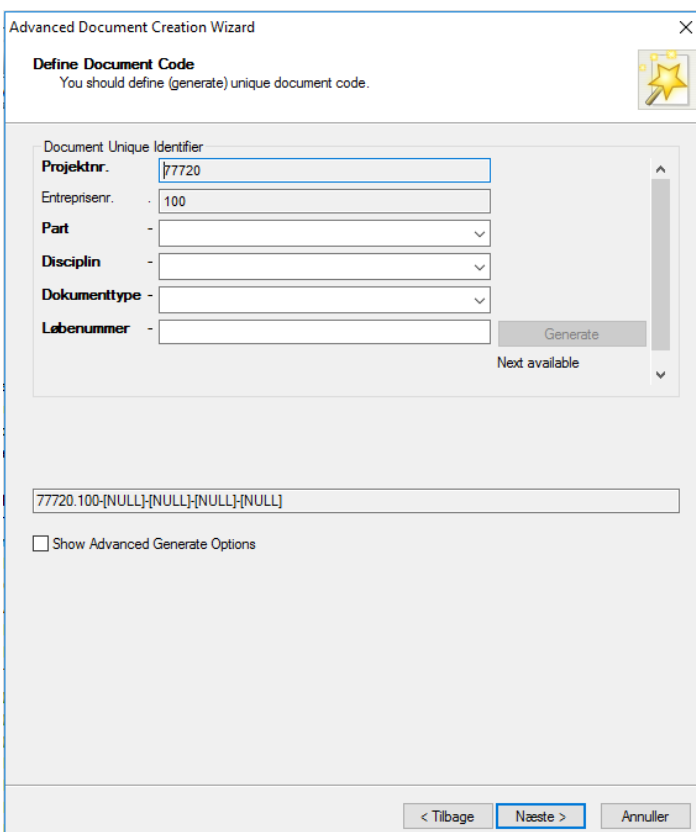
Advanced Document Creation Wizard

Define Document Code
You should define (generate) unique document code.

Document Unique Identifier

Projektnr. 77720
Entreprisenr. . 100
Part -
Disciplin -
Dokumenttype -
Løbenummer - Generate
Next available

77720.100-[NULL]-[NULL]-[NULL]-[NULL]

Show Advanced Generate Options

< Tilbage Næste > Annuller